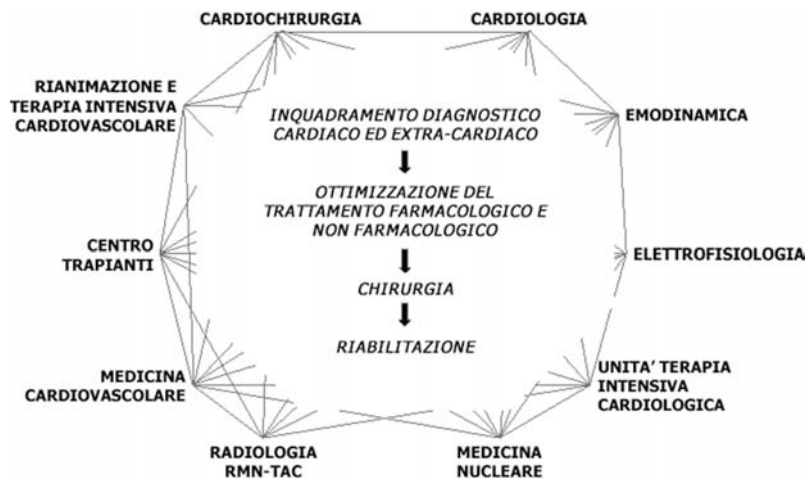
CARDIOCHIRURGIA

CARDIOLOGIA

RIANIMAZIONE E TERAPIA INTENSIVA CARDIOVASCOLARE

EMODINAMICA

CENTRO TRAPIANTI

ELETTROFISIOLOGIA

MEDICINA CARDIOVASCOLARE

UNITA' TERAPIA INTENSIVA CARDIOLOGICA

RADIOLOGIA RMN-TAC

MEDICINA NUCLEARE

INQUADRAMENTO DIAGNOSTICO CARDIACO ED EXTRA-CARDIACO

OTTIMIZZAZIONE DEL TRATTAMENTO FARMACOLOGICO E NON FARMACOLOGICO

CHIRURGIA

RIABILITAZIONE